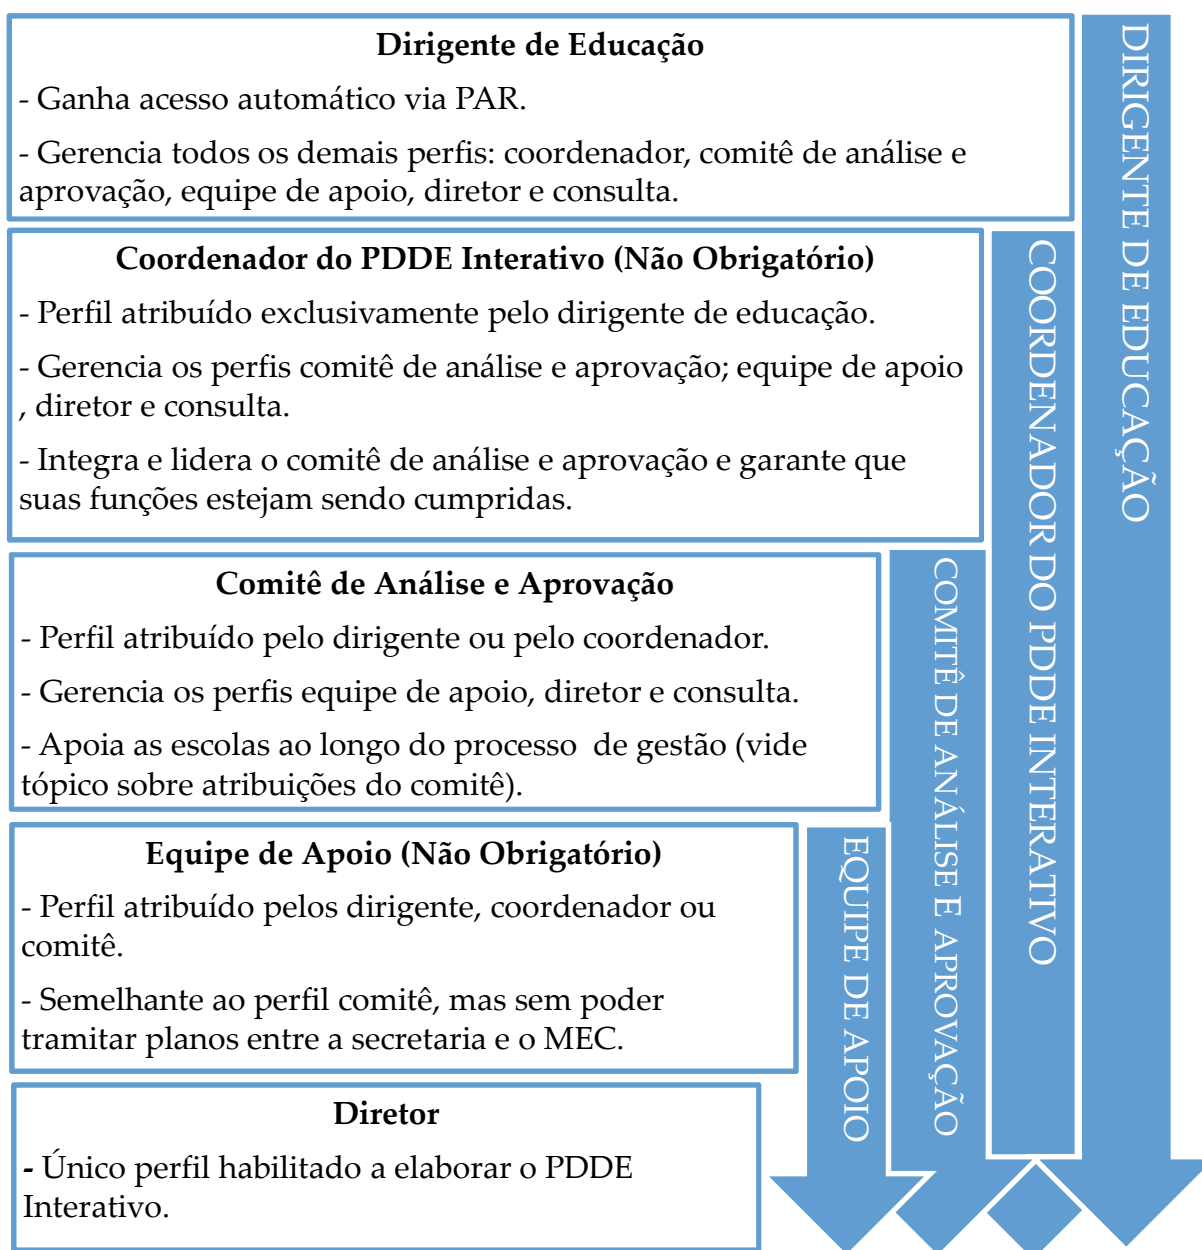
**Dirigente de Educação**

- Ganha acesso automático via PAR.

- Gerencia todos os demais perfis: coordenador, comitê de análise e aprovação, equipe de apoio, diretor e consulta.

**Coordenador do PDDE Interativo (Não Obrigatório)**

- Perfil atribuído exclusivamente pelo dirigente de educação.

- Gerencia os perfis comitê de análise e aprovação; equipe de apoio , diretor e consulta.

- Integra e lidera o comitê de análise e aprovação e garante que suas funções estejam sendo cumpridas.

**Comitê de Análise e Aprovação**

- Perfil atribuído pelo dirigente ou pelo coordenador.

- Gerencia os perfis equipe de apoio, diretor e consulta.

- Apoia as escolas ao longo do processo de gestão (vide tópico sobre atribuições do comitê).

**Equipe de Apoio (Não Obrigatório)**

- Perfil atribuído pelos dirigente, coordenador ou comitê.

- Semelhante ao perfil comitê, mas sem poder tramitar planos entre a secretaria e o MEC.

**Diretor**

- Único perfil habilitado a elaborar o PDDE Interativo.

DIRIGENTE DE EDUCAÇÃO

COORDENADOR DO PDDE INTERATIVO

COMITÊ DE ANÁLISE E APROVAÇÃO

EQUIPE DE APOIO